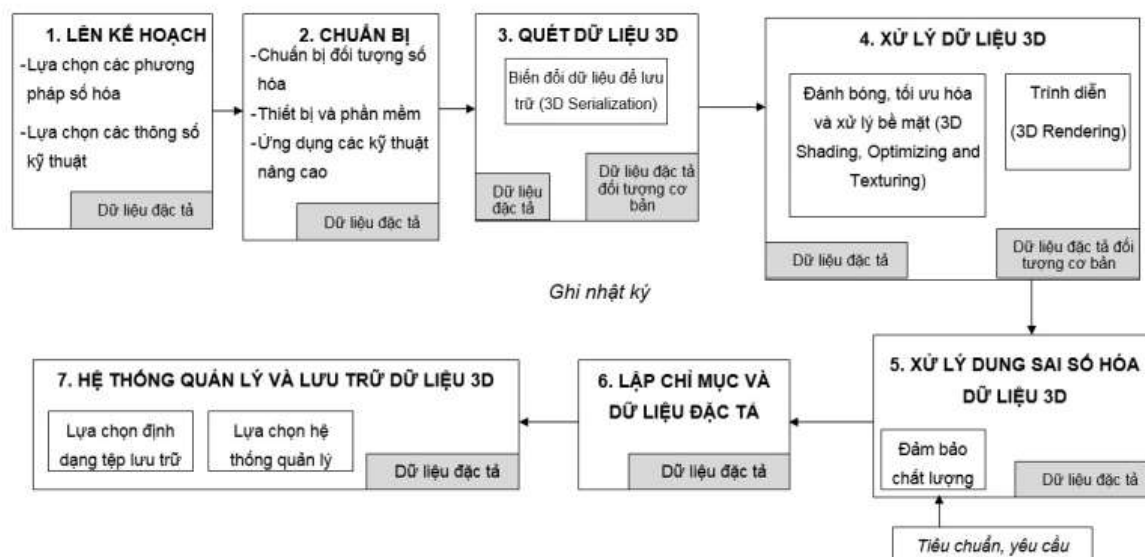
1. LÊN KẾ HOẠCH
-Lựa chọn các phương pháp số hóa
-Lựa chọn các thông số kỹ thuật
Dữ liệu đặc tả

2. CHUẨN BỊ
-Chuẩn bị đối tượng số hóa
-Thiết bị và phần mềm
-Ứng dụng các kỹ thuật nâng cao
Dữ liệu đặc tả

3. QUÉT DỮ LIỆU 3D
Biến đổi dữ liệu để lưu trữ (3D Serialization)
Dữ liệu đặc tả
Dữ liệu đặc tả đối tượng cơ bản

4. XỬ LÝ DỮ LIỆU 3D
Đánh bóng, tối ưu hóa và xử lý bề mặt (3D Shading, Optimizing and Texturing)
Trình diễn (3D Rendering)
Dữ liệu đặc tả
Dữ liệu đặc tả đối tượng cơ bản

Ghi nhật ký

5. XỬ LÝ DUNG SAI SỐ HÓA DỮ LIỆU 3D
Đảm bảo chất lượng
Dữ liệu đặc tả
Tiêu chuẩn, yêu cầu

6. LẬP CHỈ MỤC VÀ DỮ LIỆU ĐẶC TẢ
Dữ liệu đặc tả

7. HỆ THỐNG QUẢN LÝ VÀ LƯU TRỮ DỮ LIỆU 3D
Lựa chọn định dạng tệp lưu trữ
Lựa chọn hệ thống quản lý
Dữ liệu đặc tả